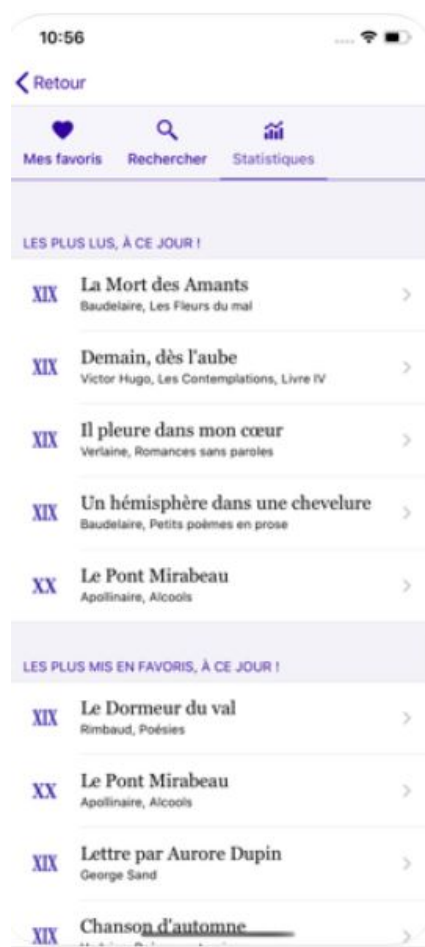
10:56

Retour

Mes favoris  Rechercher  Statistiques

LES PLUS LUS, À CE JOUR !

XIX La Mort des Amants
Baudelaire, Les Fleurs du mal

XIX Demain, dès l'aube
Victor Hugo, Les Contemplations, Livre IV

XIX Il pleure dans mon cœur
Verlaine, Romances sans paroles

XIX Un hémisphère dans une chevelure
Baudelaire, Petits poèmes en prose

XX Le Pont Mirabeau
Apollinaire, Alcools

LES PLUS MIS EN FAVORIS, À CE JOUR !

XIX Le Dormeur du val
Rimbaud, Poésies

XX Le Pont Mirabeau
Apollinaire, Alcools

XIX Lettre par Aurore Dupin
George Sand

XIX Chanson d'automne
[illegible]